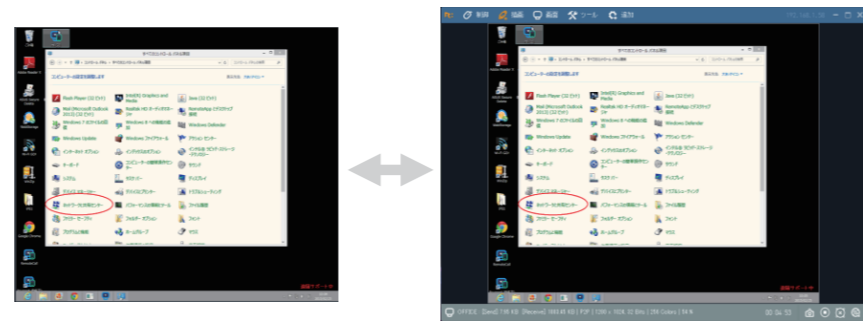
新規 接続 画面 ツール 追加

ごみ箱

すべてのコントロール パネル項目

コンピューターの設定を調整します

表示方法: 大きいアイコン

Flash Player (32 ビット)
Intel(R) Graphics and Media
Java (32 ビット)
Mail (Microsoft Outlook 2013) (32 ビット)
Realtek HD オーディオマネージャ
RemoteApp とデスクトップ接続
Windows 7 のファイルの回復
Windows 8.1 への機能の追加
Windows Defender
Windows Update
Windows ファイアウォール
アクション センター
インターネット オプション
インデックスのオプション
インテル® ラピッド・ストレージ・テクノロジー
キーボード
コンピューターの簡単操作センター
サウンド
システム
タスクバー
ディスプレイ
デバイス マネージャー
デバイスとプリンター
トラブルシューティング
ネットワークと共有センター
パフォーマンスの情報とツール
ファイル履歴
ファミリー セーフティ
フォルダー オプション
フォント
プログラムと機能
ホームグループ
マウス